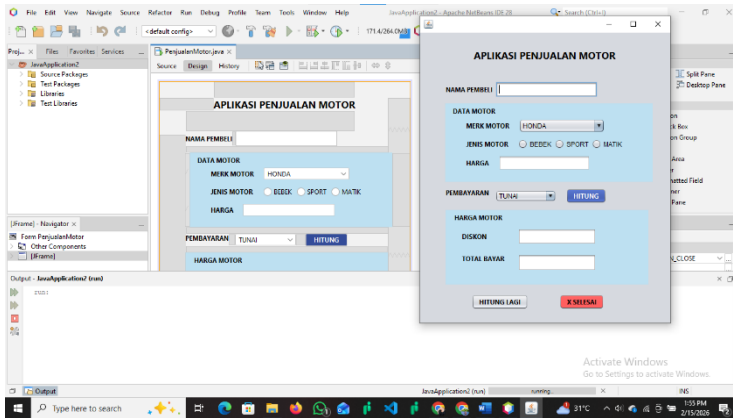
File Edit View Navigate Source Refactor Run Debug Profile Team Tools Window Help
JavaApplication2 - Apache NetBeans IDE 28
Search (Ctrl+I)
<default config>
171.4/264.0MB

Proj... × Files Favorites Services
JavaApplication2
Source Packages
Test Packages
Libraries
Test Libraries

PenjualanMotor.java ×
Source Design History

APLIKASI PENJUALAN MOTOR
NAMA PEMBELI
DATA MOTOR
MERK MOTOR HONDA
JENIS MOTOR BEBEK SPORT MATIK
HARGA
PEMBAYARAN TUNAI HITUNG
HARGA MOTOR

[JFrame] - Navigator ×
Form PenjualanMotor
Other Components
[JFrame]

Split Pane
Desktop Pane
on
k Box
on Group
Area
er
atted Field
ner
Pane
_CLOSE

Output - JavaApplication2 (run)

APLIKASI PENJUALAN MOTOR
NAMA PEMBELI
DATA MOTOR
MERK MOTOR HONDA
JENIS MOTOR BEBEK SPORT MATIK
HARGA
PEMBAYARAN TUNAI HITUNG
HARGA MOTOR
DISKON
TOTAL BAYAR
HITUNG LAGI
X SELESAI

Activate Windows
Go to Settings to activate Windows.

Output
JavaApplication2 (run) running...
INS
Type here to search
31°C
1:55 PM
2/15/2026